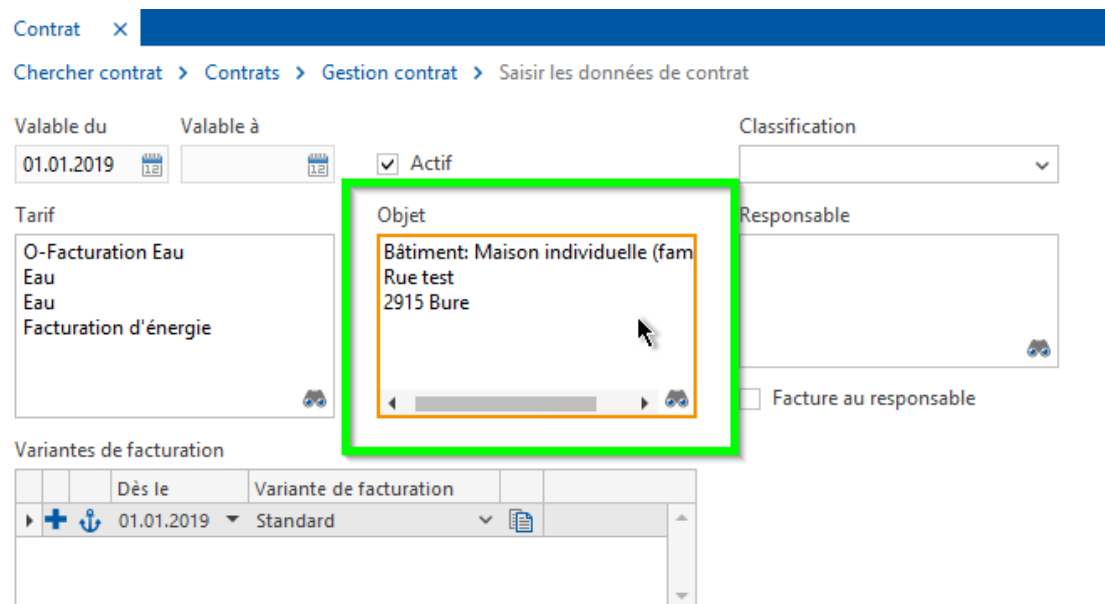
Contrat ✕

Chercher contrat > Contrats > Gestion contrat > Saisir les données de contrat

Valable du
01.01.2019

Valable à

Actif

Classification

Tarif
O-Facturation Eau
Eau
Eau
Facturation d'énergie

Objet
Bâtiment: Maison individuelle (fam
Rue test
2915 Bure

Responsable

Facture au responsable

Variantes de facturation

| | | | Dès le | Variante de facturation | |
|---|---|---|---|---|---|
| | | | 01.01.2019 | Standard | |